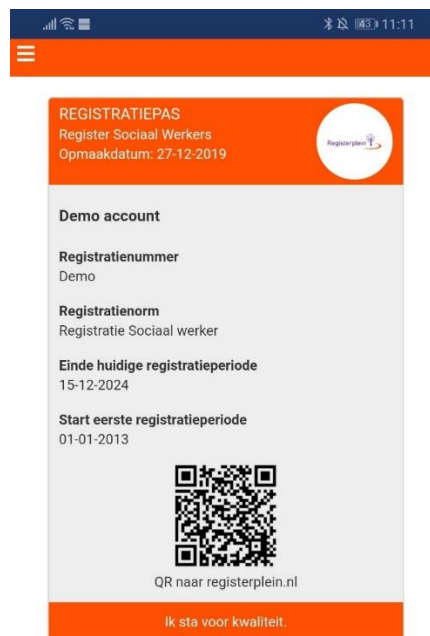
43 11:11

REGISTRATIEPAS
Register Sociaal Werkers
Opmaakdatum: 27-12-2019

Registerplein

Demo account

Registratienummer
Demo

Registratienorm
Registratie Sociaal werker

Einde huidige registratieperiode
15-12-2024

Start eerste registratieperiode
01-01-2013

QR naar registerplein.nl

Ik sta voor kwaliteit.